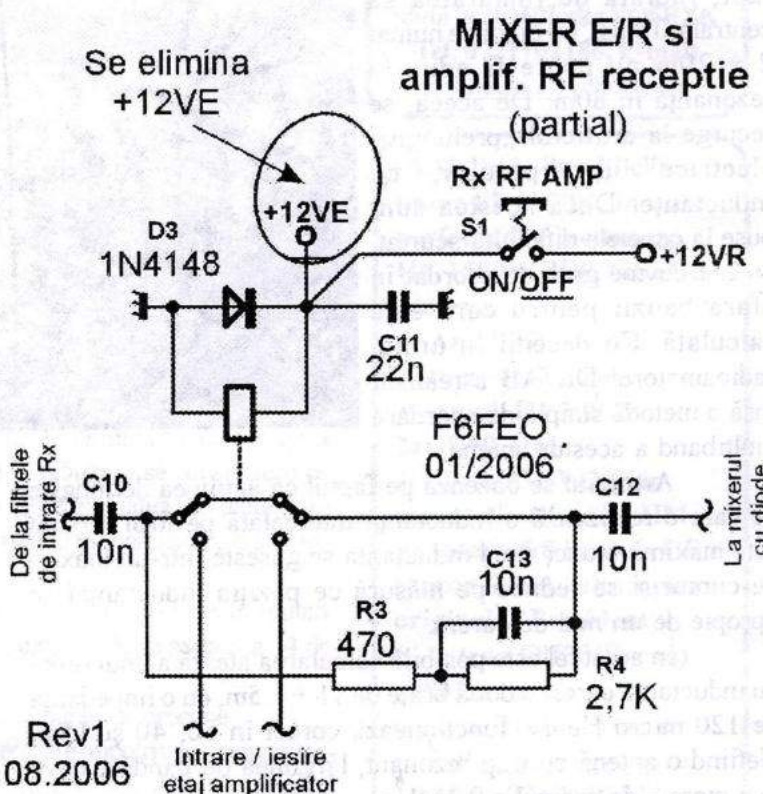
MIXER E/R si amplif. RF receptie (partial)

Se elimina +12VE

+12VE

Rx RF AMP

S1

ON/OFF

+12VR

D3 1N4148

C11 22n

F6FEO 01/2006

De la filtrele de intrare Rx

C10 10n

C12 10n

La mixerul cu diode

C13 10n

R3 470

R4 2,7K

Rev1 08.2006

Intrare / iesire etaj amplificator